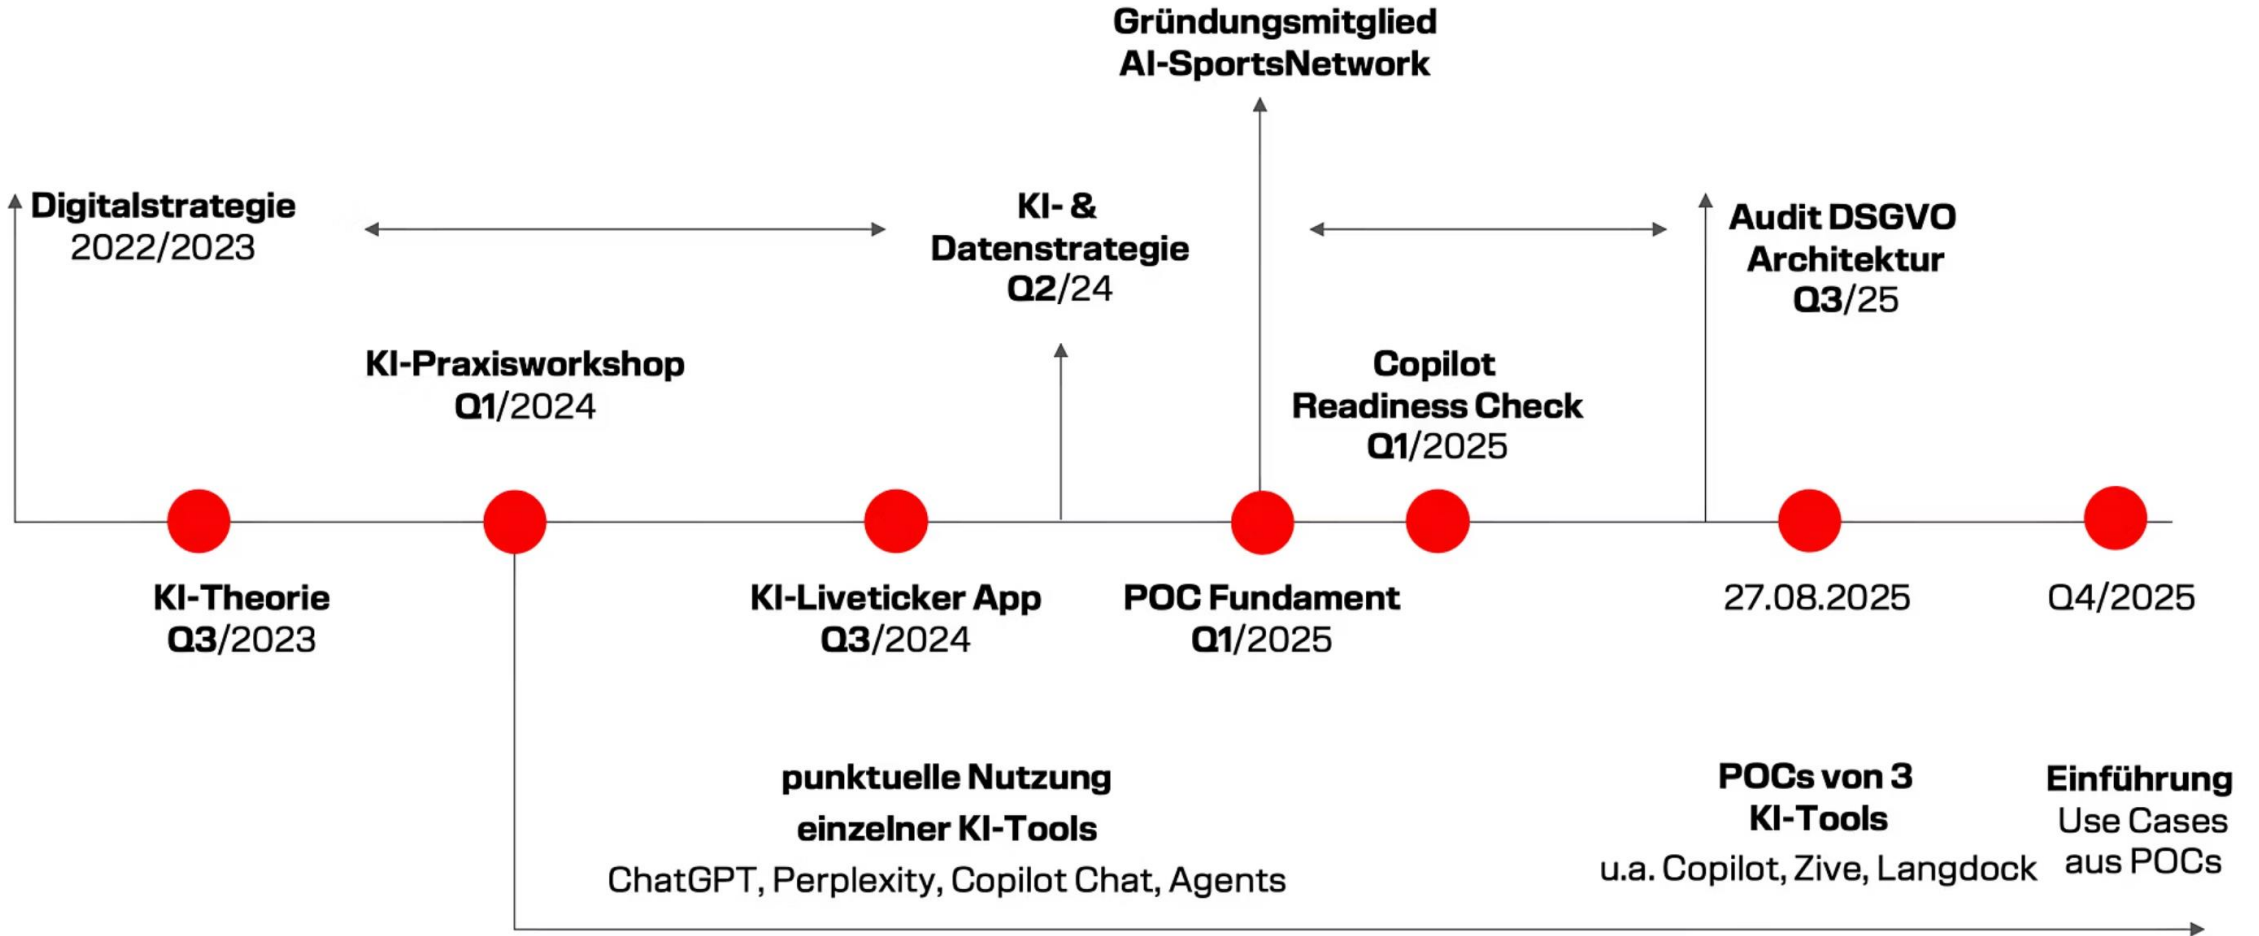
Gründungsmitglied AI-SportsNetwork

Digitalstrategie 2022/2023

KI- & Datenstrategie Q2/24

Audit DSGVO Architektur Q3/25

KI-Praxisworkshop Q1/2024

Copilot Readiness Check Q1/2025

KI-Theorie Q3/2023

KI-Liveticker App Q3/2024

POC Fundament Q1/2025

27.08.2025

Q4/2025

punktuelle Nutzung einzelner KI-Tools
ChatGPT, Perplexity, Copilot Chat, Agents

POCs von 3 KI-Tools
u.a. Copilot, Zive, Langdock

Einführung
Use Cases aus POCs